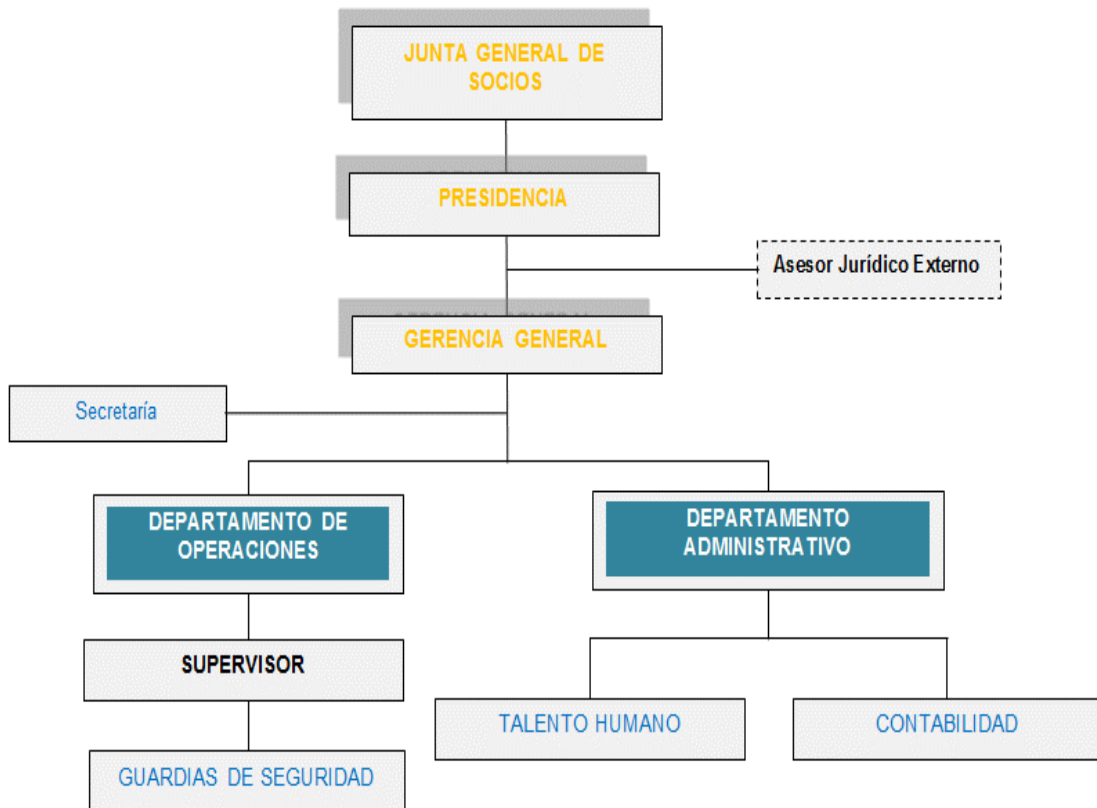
JUNTA GENERAL DE SOCIOS

PRESIDENCIA

Asesor Jurídico Externo

GERENCIA GENERAL

Secretaría

DEPARTAMENTO DE OPERACIONES

DEPARTAMENTO ADMINISTRATIVO

SUPERVISOR

TALENTO HUMANO

CONTABILIDAD

GUARDIAS DE SEGURIDAD